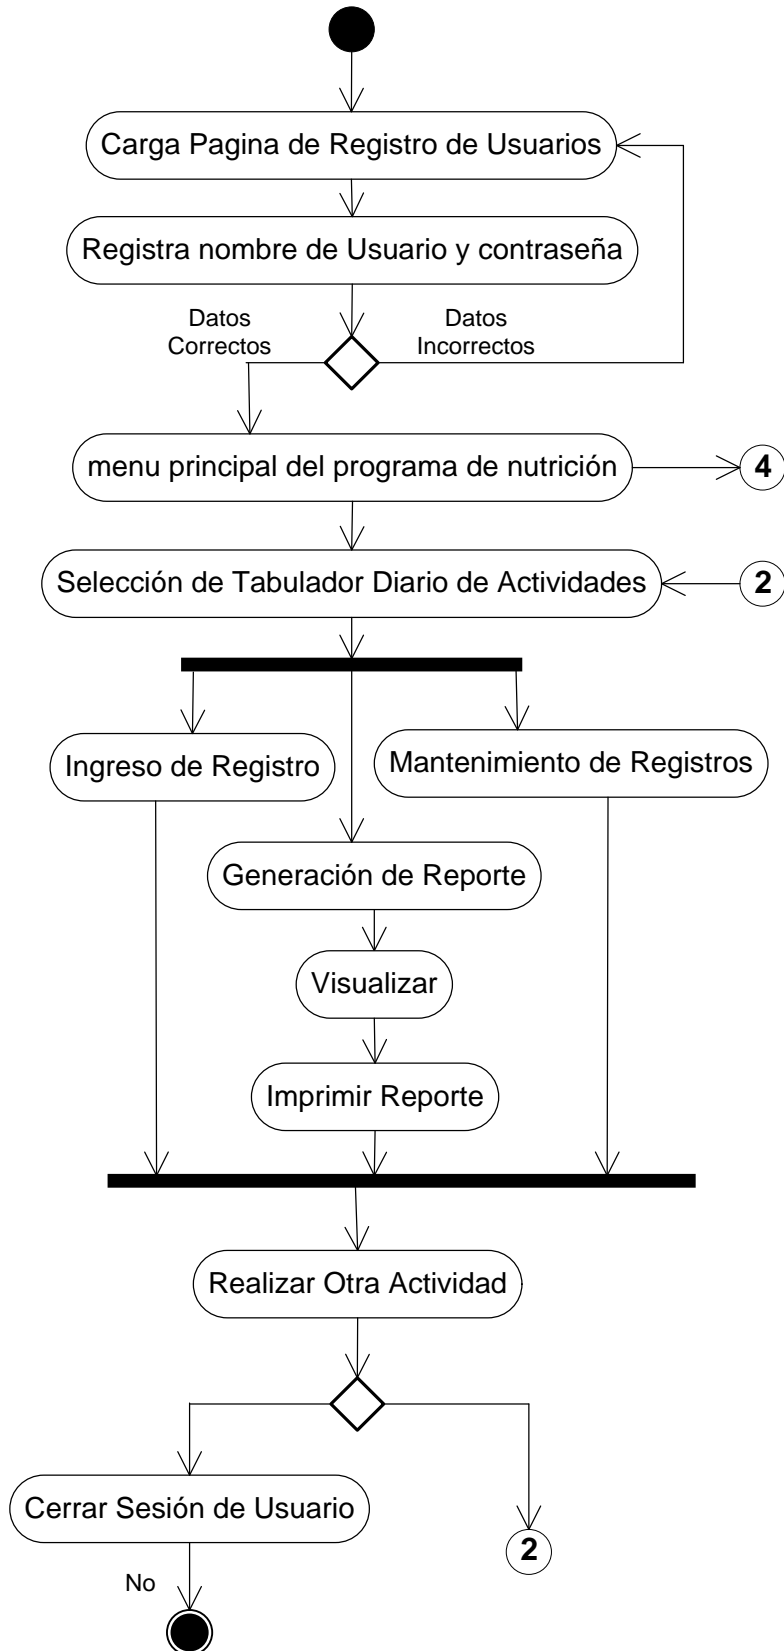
Carga Pagina de Registro de Usuarios

Registra nombre de Usuario y contraseña

Datos Correctos

Datos Incorrectos

menu principal del programa de nutrición

4

Selección de Tabulador Diario de Actividades

2

Ingreso de Registro

Mantenimiento de Registros

Generación de Reporte

Visualizar

Imprimir Reporte

Realizar Otra Actividad

Cerrar Sesión de Usuario

2

No